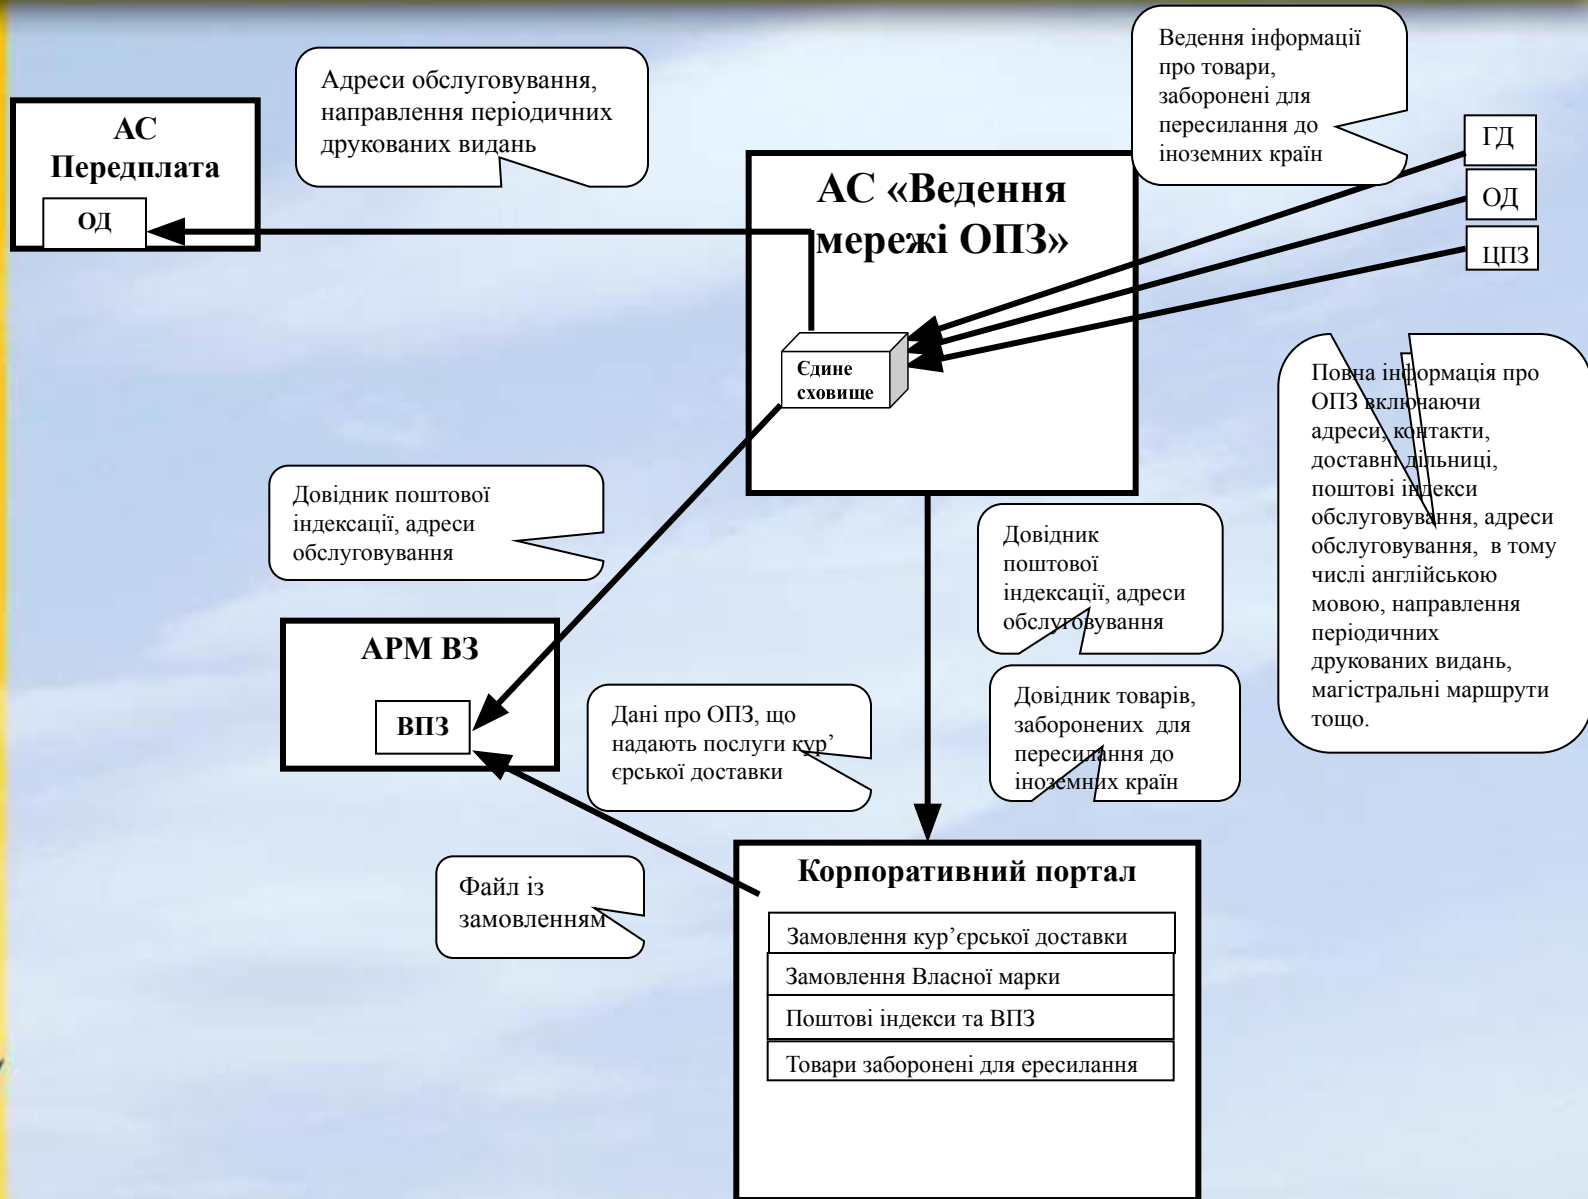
АС Передплата

ОД

Адреси обслуговування, направлення періодичних друкованих видань

Ведення інформації про товари, заборонені для пересилання до іноземних країн

АС «Ведення мережі ОПЗ»

ГД

ОД

ЦПЗ

Єдине сховище

Повна інформація про ОПЗ включаючи адреси, контакти, доставні дільниці, поштові індекси обслуговування, адреси обслуговування, в тому числі англійською мовою, направлення періодичних друкованих видань, магістральні маршрути тощо.

Довідник поштової індексації, адреси обслуговування

Довідник поштової індексації, адреси обслуговування

АРМ ВЗ

ВПЗ

Дані про ОПЗ, що надають послуги кур' єрської доставки

Довідник товарів, заборонених для пересилання до іноземних країн

Файл із замовленням

Корпоративний портал

Замовлення кур'єрської доставки

Замовлення Власної марки

Поштові індекси та ВПЗ

Товари заборонені для ересилання